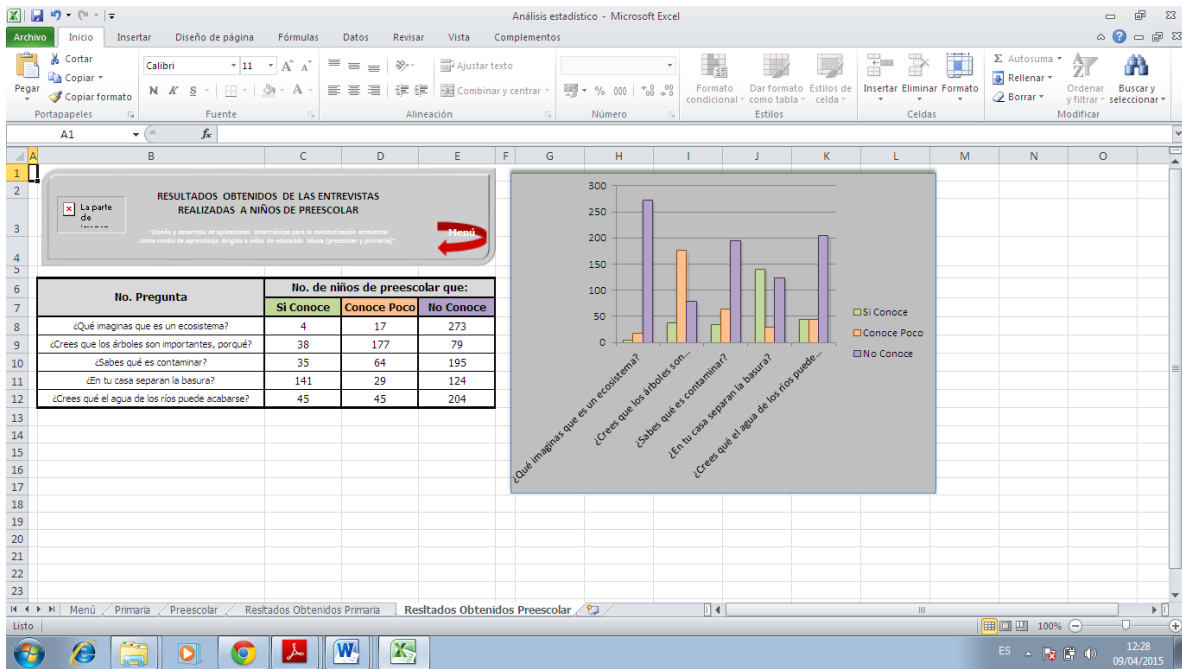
Análisis estadístico - Microsoft Excel

Archivo Inicio Insertar Diseño de página Fórmulas Datos Revisar Vista Complementos

Pegar Cortar Copiar Copiar formato Portapapeles
Calibri 11 N K S Fuente
Ajustar texto Combinar y centrar Alineación
% 000 Número
Formato condicional Dar formato como tabla Estilos de celda Estilos
Insertar Eliminar Formato Celdas
Autosuma Rellenar Borrar Ordenar y filtrar Buscar y seleccionar Modificar

A1 $f_x$

La parte de

RESULTADOS OBTENIDOS DE LAS ENTREVISTAS REALIZADAS A NIÑOS DE PREESCOLAR

"Diseño y desarrollo de aplicaciones informáticas para la concientización ambiental como medio de aprendizaje dirigido a niños de educación básica (preescolar y primaria)".

Menú

| No. Pregunta | No. de niños de preescolar que: | | |
|---|---|---|---|
| | Si Conoce | Conoce Poco | No Conoce |
| ¿Qué imaginas que es un ecosistema? | 4 | 17 | 273 |
| ¿Crees que los árboles son importantes, porqué? | 38 | 177 | 79 |
| ¿Sabes qué es contaminar? | 35 | 64 | 195 |
| ¿En tu casa separan la basura? | 141 | 29 | 124 |
| ¿Crees qué el agua de los ríos puede acabarse? | 45 | 45 | 204 |

300
250
200
150
100
50
0
¿Qué imaginas que es un ecosistema?
¿Crees que los árboles son...
¿Sabes qué es contaminar?
¿En tu casa separan la basura?
¿Crees qué el agua de los ríos puede...
Si Conoce
Conoce Poco
No Conoce

Menú Primaria Preescolar Resltados Obtenidos Primaria Resltados Obtenidos Preescolar

Listo 100%

ES 12:28 09/04/2015